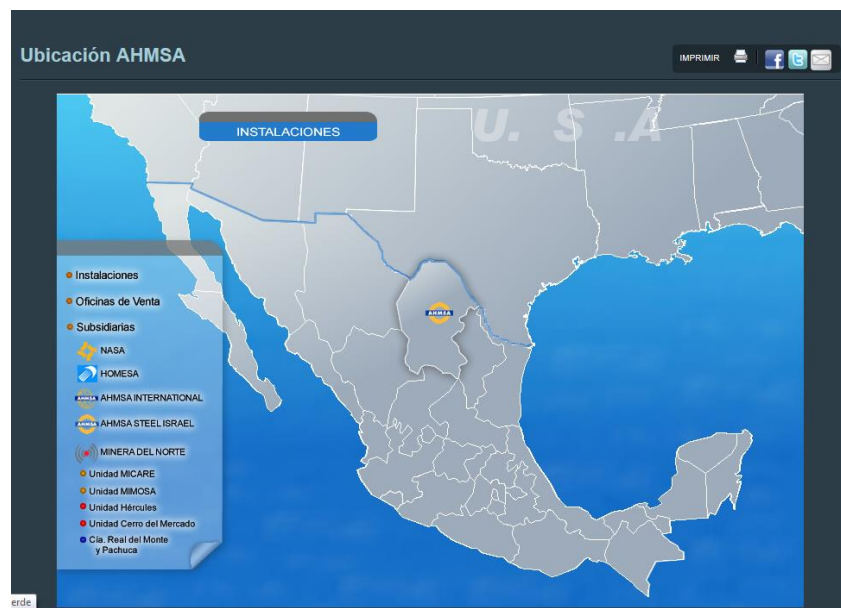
Ubicación AHMSA

IMPRIMIR

INSTALACIONES

U. S. A

Instalaciones
Oficinas de Venta
Subsidiarias
NASA
HOMESA
AHMSA INTERNATIONAL
AHMSA STEEL ISRAEL
MINERA DEL NORTE
Unidad MICARE
Unidad MIMOSA
Unidad Hércules
Unidad Cerro del Mercado
Cía. Real del Monte y Pachuca

AHMSA

erde